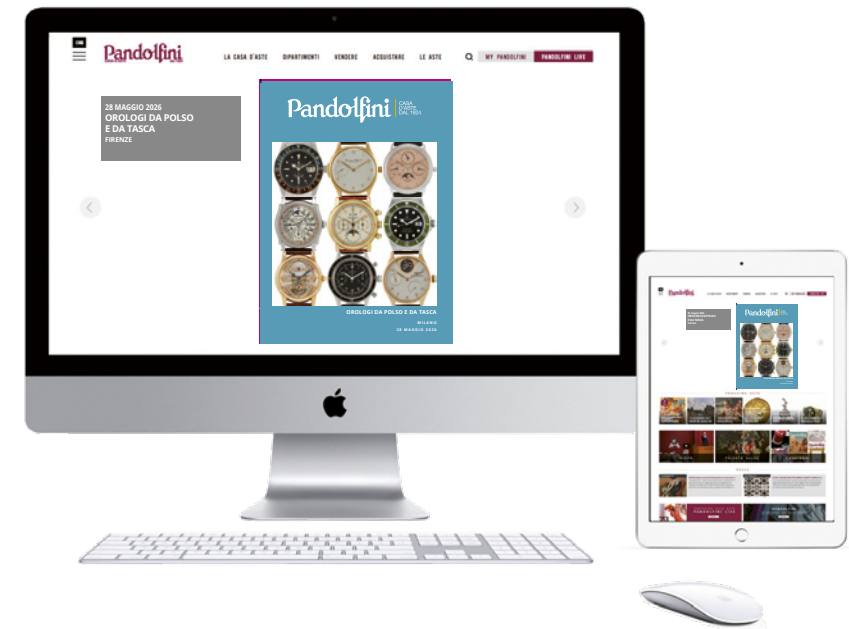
Pandolfini

LA CASA D'ASTE DIPARTIMENTI VENDERE ACQUISTARE LE ASTE MY PANDOLFINI PANDOLFINI LIVE

28 MAGGIO 2026
OROLOGI DA POLSO E DA TASCA
FIRENZE

Pandolfini CASA D'ASTE DAL 1924

OROLOGI DA POLSO E DA TASCA
MILANO
28 MAGGIO 2026

Pandolfini

Pandolfini